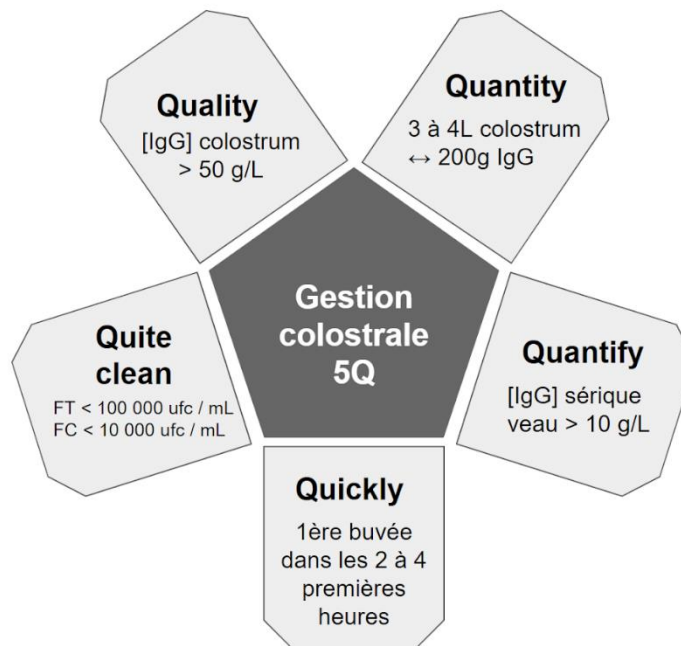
Quality
[IgG] colostrum > 50 g/L

Quantity
3 à 4L colostrum ↔ 200g IgG

Gestion colostrale 5Q

Quite clean
FT < 100 000 ufc / mL
FC < 10 000 ufc / mL

Quantify
[IgG] sérique veau > 10 g/L

Quickly
1ère buvée dans les 2 à 4 premières heures